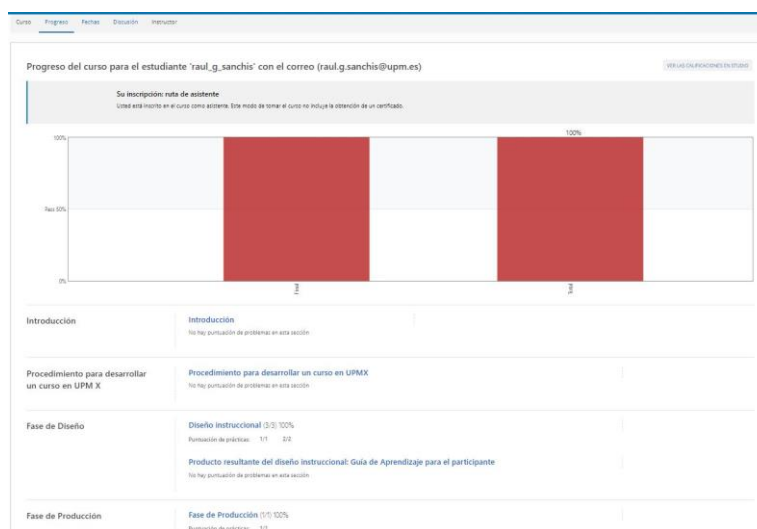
Curso Progreso Fechas Discusión Instructor

Progreso del curso para el estudiante 'raul_g_sanchis' con el correo (raul.g.sanchis@upm.es)

VER LAS CALIFICACIONES EN STUDIO

Su inscripción: ruta de asistente

Usted está inscrito en el curso como asistente. Este modo de tomar el curso no incluye la obtención de un certificado.

100%

100%

Pass 50%

0%

Fed

Total

Introducción

Introducción

No hay puntuación de problemas en esta sección

Procedimiento para desarrollar un curso en UPM X

Procedimiento para desarrollar un curso en UPMX

No hay puntuación de problemas en esta sección

Fase de Diseño

Diseño instruccional (3/3) 100%

Puntuación de prácticas: 1/1 2/2

Producto resultante del diseño instruccional: Guía de Aprendizaje para el participante

No hay puntuación de problemas en esta sección

Fase de Producción

Fase de Producción (1/1) 100%

Puntuación de prácticas: 1/1